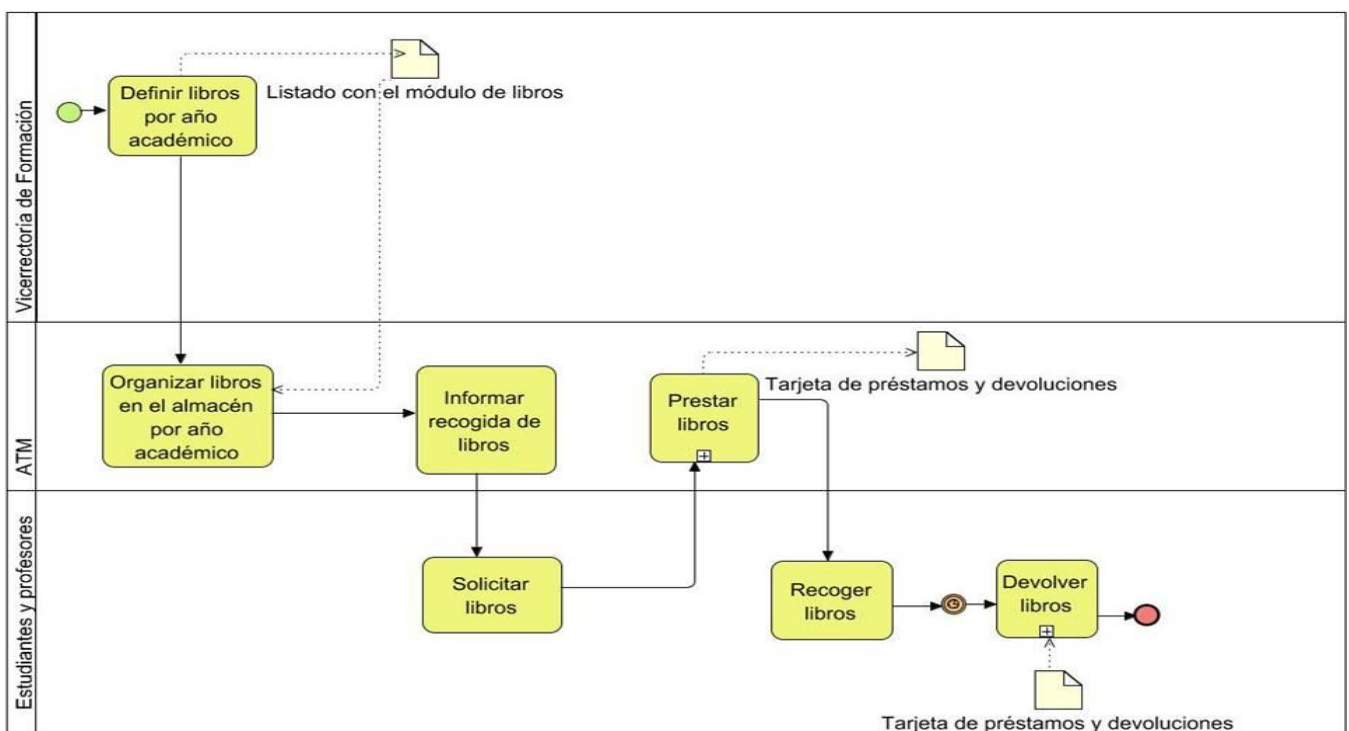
Vicerrectoria de Formación

Definir libros por año académico

Listado con el módulo de libros

ATM

Organizar libros en el almacén por año académico

Informar recogida de libros

Prestar libros

Tarjeta de préstamos y devoluciones

Estudiantes y profesores

Solicitar libros

Recoger libros

Devolver libros

Tarjeta de préstamos y devoluciones